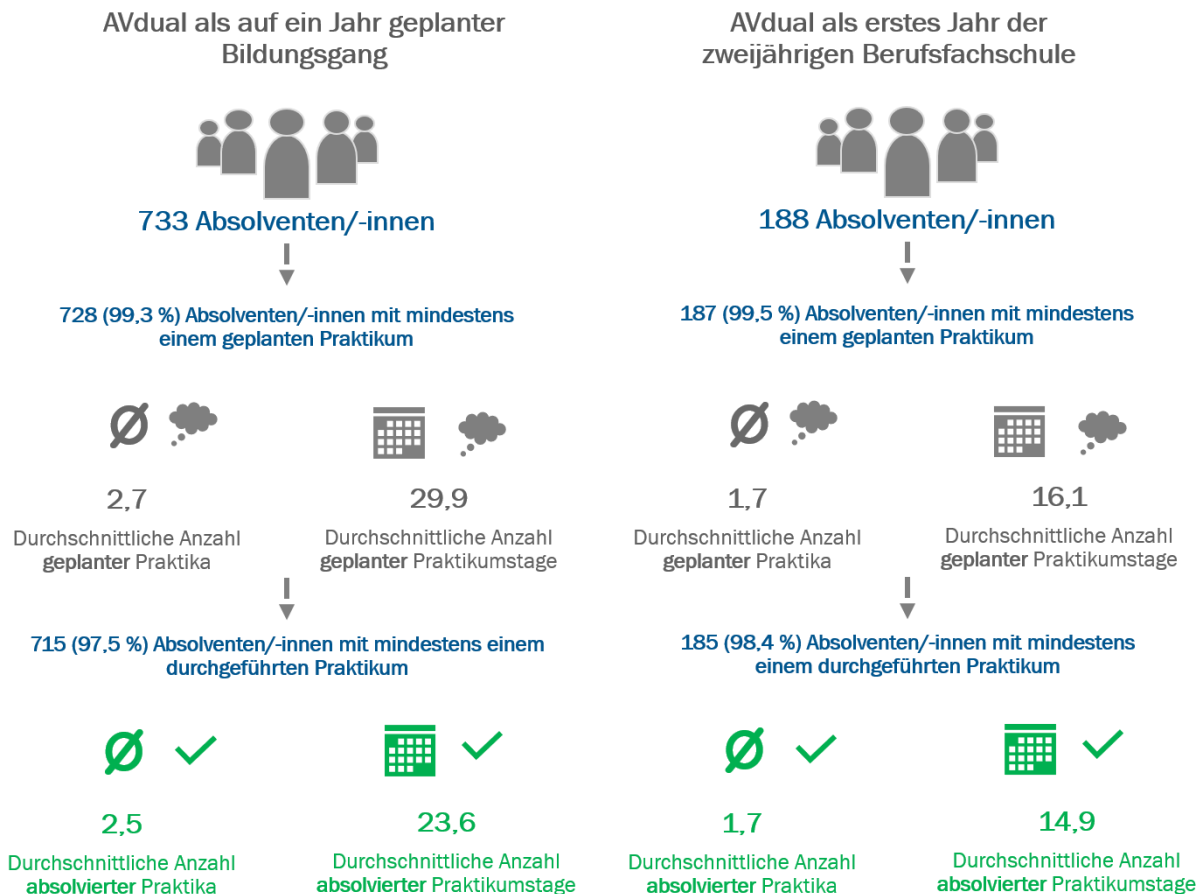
AVdual als auf ein Jahr geplanter Bildungsgang

733 Absolventen/-innen

728 (99,3 %) Absolventen/-innen mit mindestens einem geplanten Praktikum

Ø

2,7

Durchschnittliche Anzahl **geplanter** Praktika

29,9

Durchschnittliche Anzahl **geplanter** Praktikumstage

715 (97,5 %) Absolventen/-innen mit mindestens einem durchgeführten Praktikum

Ø

2,5

Durchschnittliche Anzahl **absolvierter** Praktika

23,6

Durchschnittliche Anzahl **absolvierter** Praktikumstage

AVdual als erstes Jahr der zweijährigen Berufsfachschule

188 Absolventen/-innen

187 (99,5 %) Absolventen/-innen mit mindestens einem geplanten Praktikum

Ø

1,7

Durchschnittliche Anzahl **geplanter** Praktika

16,1

Durchschnittliche Anzahl **geplanter** Praktikumstage

185 (98,4 %) Absolventen/-innen mit mindestens einem durchgeführten Praktikum

Ø

1,7

Durchschnittliche Anzahl **absolvierter** Praktika

14,9

Durchschnittliche Anzahl **absolvierter** Praktikumstage